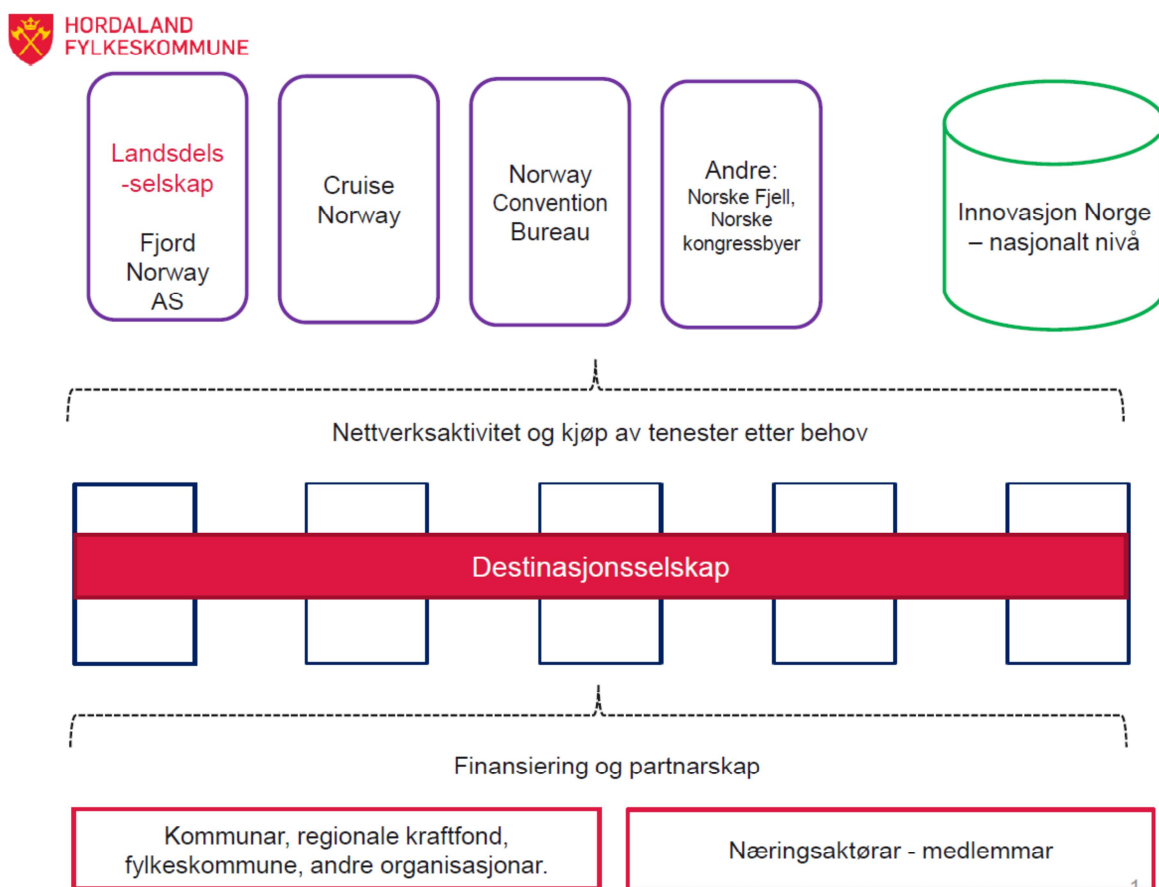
HORDALAND
FYLKESKOMMUNE

Landsdels-selskap

Fjord Norway AS

Cruise Norway

Norway Convention Bureau

Andre:
Norske Fjell, Norske kongressbyer

Innovasjon Norge – nasjonalt nivå

Nettverksaktivitet og kjøp av tenester etter behov

Destinasjonsselskap

Finansiering og partnarskap

Kommunar, regionale kraftfond, fylkeskommune, andre organisasjonar.

Næringsaktørar - medlemmar

1